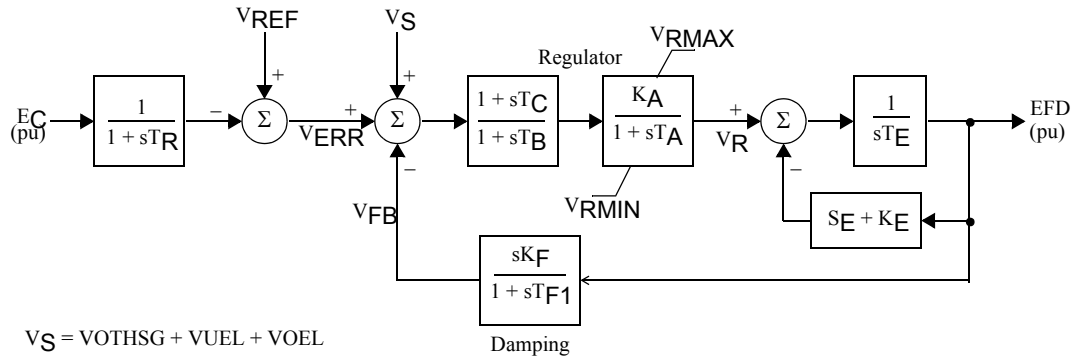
$V_{REF}$

$V_S$

Regulator

$V_{RMAX}$

$E_C$ (pu)

$\frac{1}{1 + sT_R}$

−

+

Σ

$V_{ERR}$

+

+

Σ

$\frac{1 + sT_C}{1 + sT_B}$

$\frac{K_A}{1 + sT_A}$

+

$V_R$

Σ

$\frac{1}{sT_E}$

EFD (pu)

−

−

$V_{RMIN}$

$S_E + K_E$

$V_{FB}$

$\frac{sK_F}{1 + sT_{F1}}$

$V_S$ = VOTHSG + VUEL + VOEL

Damping